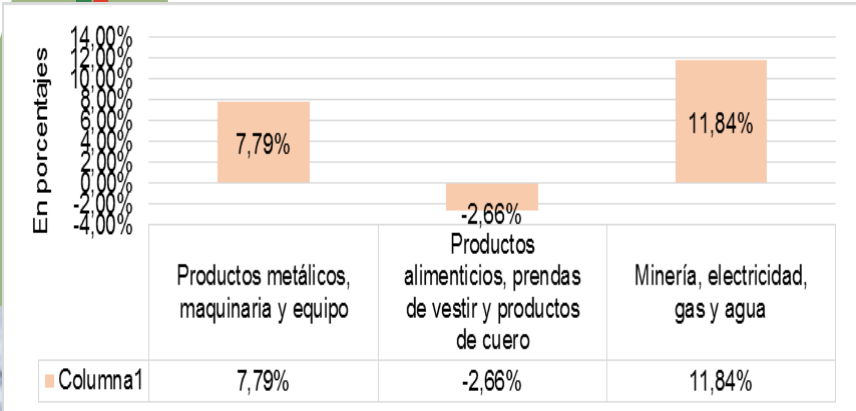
14,00%
12,00%
10,00%
8,00%
6,00%
4,00%
2,00%
0,00%
-2,00%
-4,00%

En porcentajes

7,79%

-2,66%

11,84%

| | Productos metálicos, maquinaria y equipo | Productos alimenticios, prendas de vestir y productos de cuero | Minería, electricidad, gas y agua |
|---|---|---|---|
| Columna1 | 7,79% | -2,66% | 11,84% |